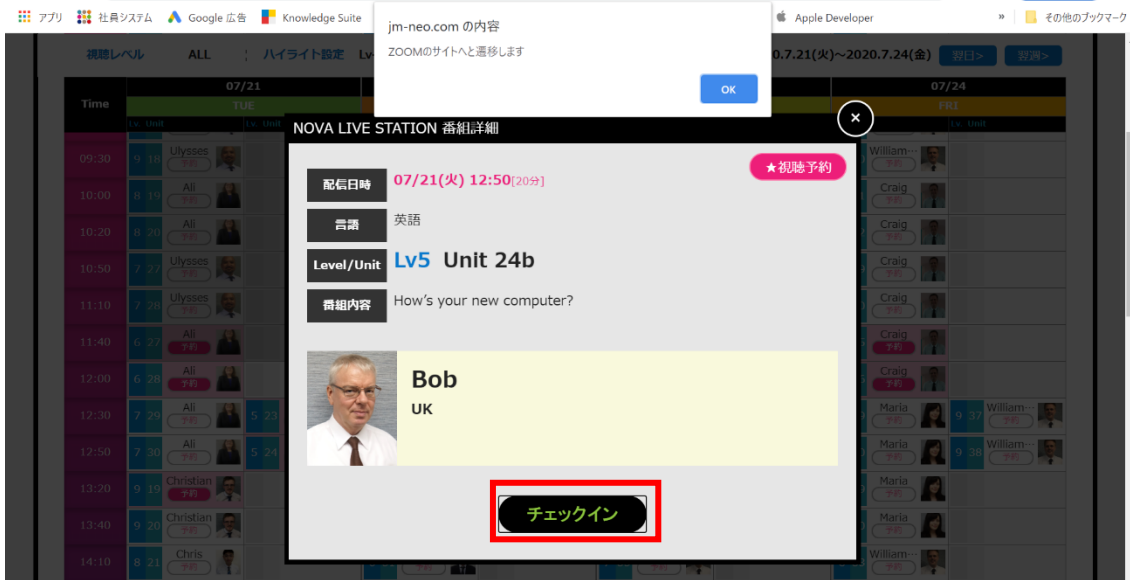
アプリ 社員システム Google 広告 Knowledge Suite Apple Developer » その他のブックマーク

jm-neo.com の内容
ZOOMのサイトへと遷移します
OK

視聴レベル ALL ハイライト設定 Lv 0.7.21(火)～2020.7.24(金) 翌日> 翌週>

07/21 TUE 07/24 FRI

Time

09:30 9 18 Ulysses William…
10:00 8 19 Ali 予約 Craig 予約
10:20 8 20 Ali Craig 予約
10:50 7 27 Ulysses 予約 Craig 予約
11:10 7 28 Ulysses 予約 Craig 予約
11:40 6 27 Ali 予約 Craig 予約
12:00 6 28 Ali 予約 Craig 予約
12:30 7 29 Ali 予約 5 23 Maria 予約 9 37 William… 予約
12:50 7 30 Ali 予約 5 24 Maria 予約 9 38 William… 予約
13:20 9 19 Christian 予約 Maria 予約
13:40 9 20 Christian 予約 Maria 予約
14:10 8 21 Chris 予約 William… 予約

NOVA LIVE STATION 番組詳細

★視聴予約

配信日時 07/21(火) 12:50[20分]
言語 英語
Level/Unit Lv5 Unit 24b
番組内容 How’s your new computer?

Bob
UK

チェックイン